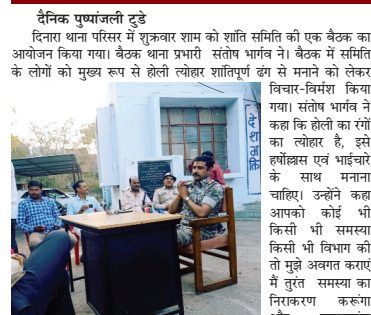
दैनिक पुष्पांजली टुडे
दिनारा थाना परिसर में शुक्रवार शाम को शांति समिति की एक बैठक का आयोजन किया गया। बैठक थाना प्रभारी संतोष भार्गव ने। बैठक में समिति के लोगों को मुख्य रूप से होली त्योहार शांतिपूर्ण ढंग से मनाने को लेकर विचार-विमर्श किया गया। संतोष भार्गव ने कहा कि होली का रंगों का त्योहार है, इसे हर्षोल्लास एवं भाईचारे के साथ मनाना चाहिए। उन्होंने कहा आपको कोई भी किसी भी समस्या किसी भी विभाग की तो मुझे अवगत कराएं मैं तुरंत समस्या का निराकरण करूंगा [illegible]

दे
श
ना